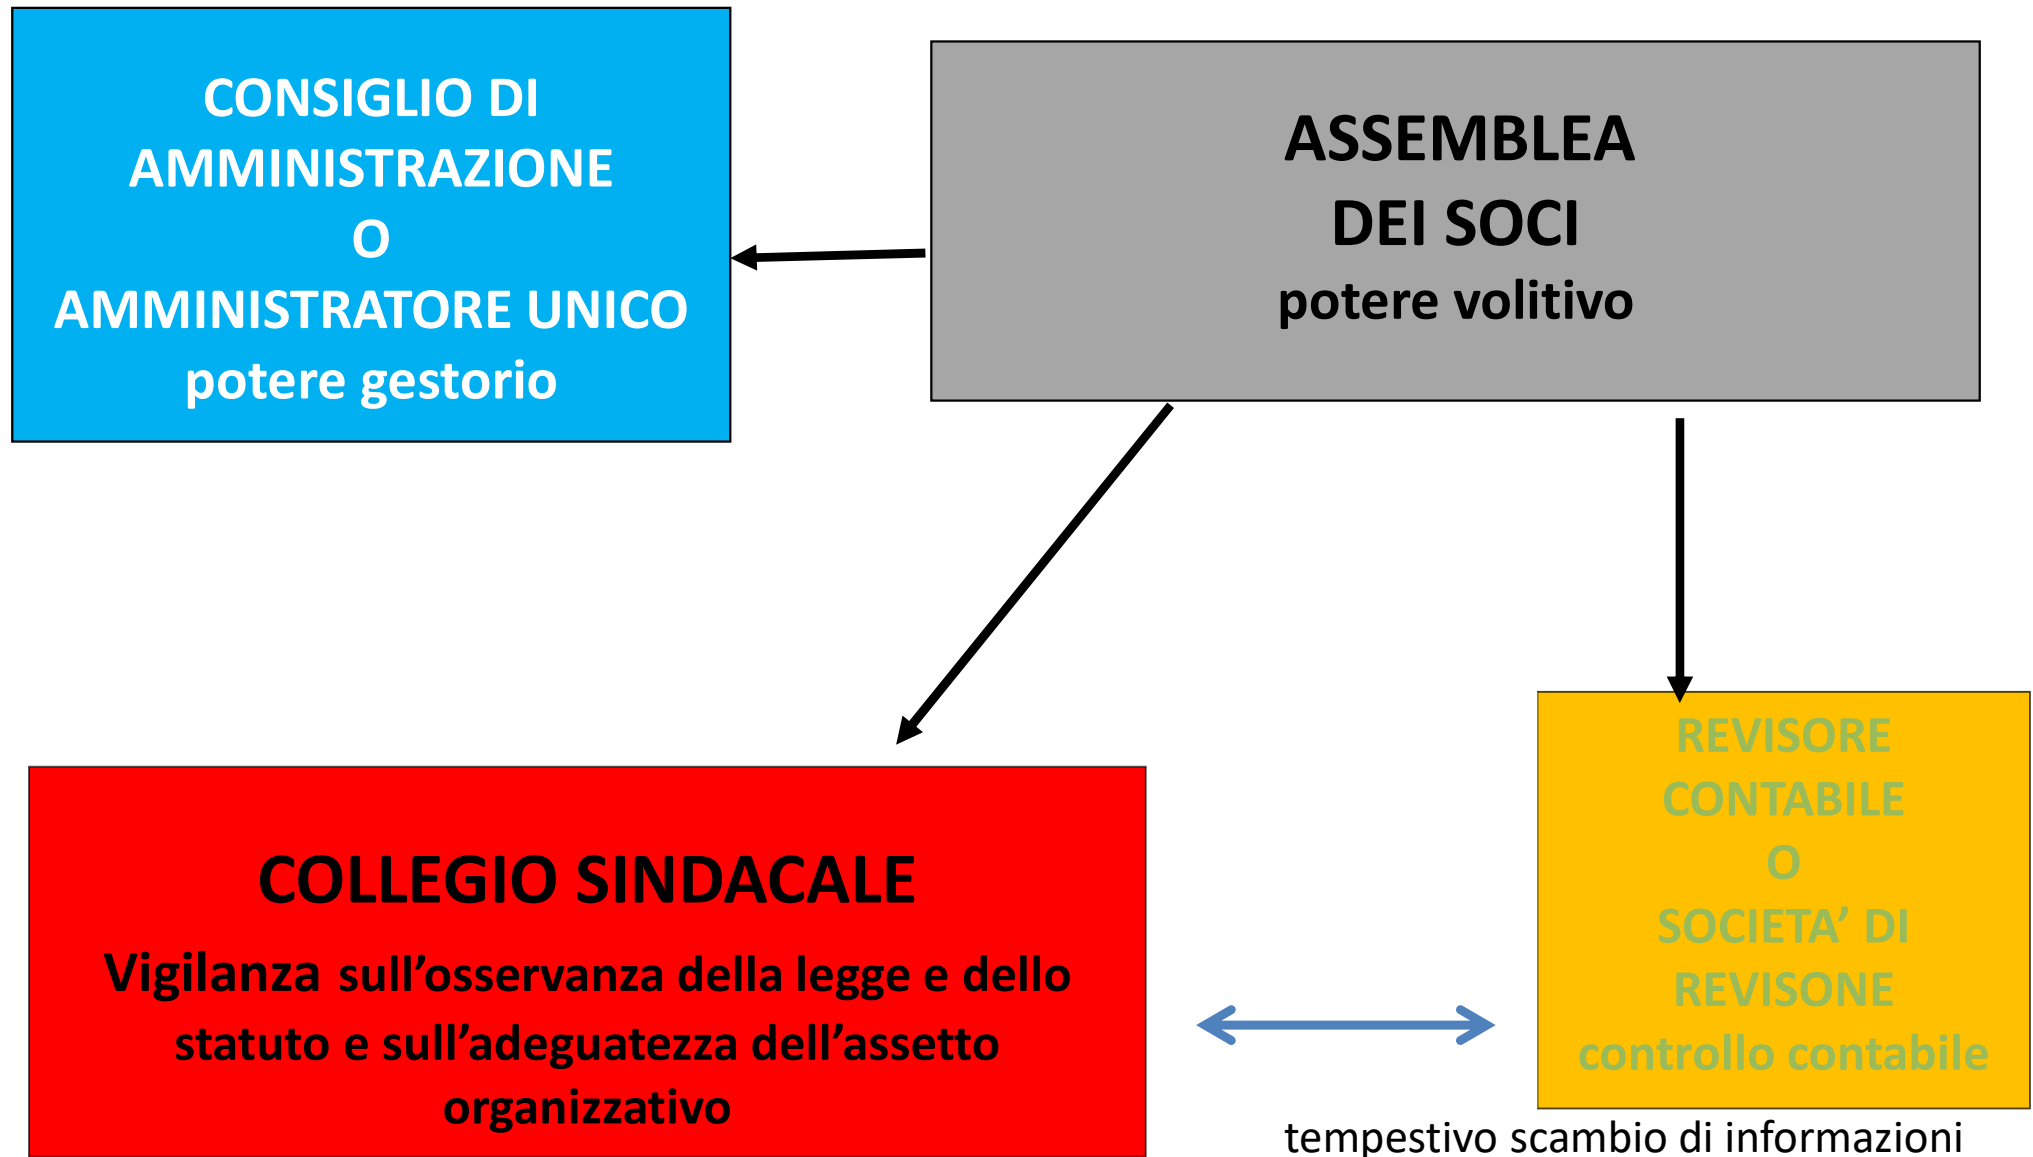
CONSIGLIO DI AMMINISTRAZIONE
O
AMMINISTRATORE UNICO
potere gestorio

ASSEMBLEA DEI SOCI
potere volitivo

COLLEGIO SINDACALE
Vigilanza sull'osservanza della legge e dello statuto e sull'adeguatezza dell'assetto organizzativo

REVISORE CONTABILE
O
SOCIETA' DI REVISONE
controllo contabile

tempestivo scambio di informazioni